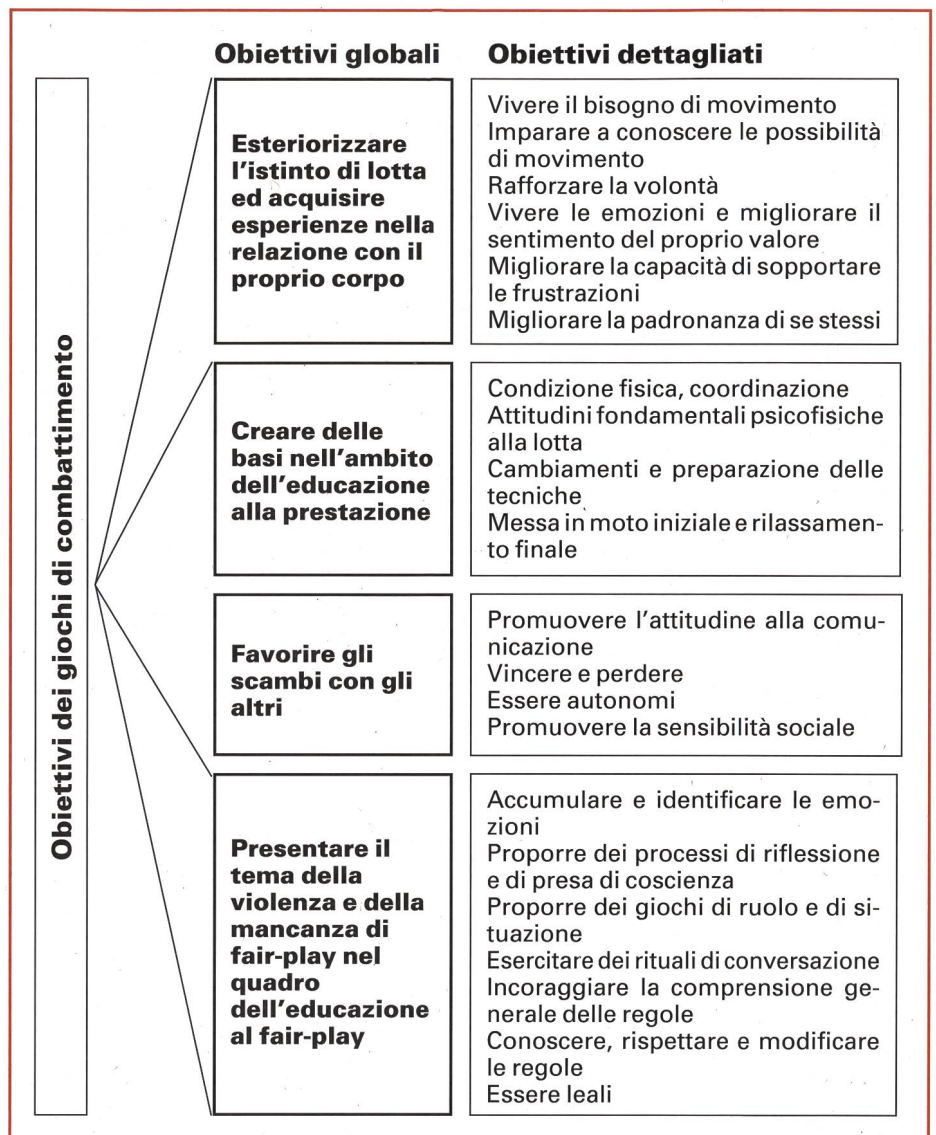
Obiettivi dei giochi di combattimento

Obiettivi globali

Obiettivi dettagliati

Esteriorizzare l'istinto di lotta ed acquisire esperienze nella relazione con il proprio corpo

Vivere il bisogno di movimento
Imparare a conoscere le possibilità di movimento
Rafforzare la volontà
Vivere le emozioni e migliorare il sentimento del proprio valore
Migliorare la capacità di sopportare le frustrazioni
Migliorare la padronanza di se stessi

Creare delle basi nell'ambito dell'educazione alla prestazione

Condizione fisica, coordinazione
Attitudini fondamentali psicofisiche alla lotta
Cambiamenti e preparazione delle tecniche
Messa in moto iniziale e rilassamento finale

Favorire gli scambi con gli altri

Promuovere l'attitudine alla comunicazione
Vincere e perdere
Essere autonomi
Promuovere la sensibilità sociale

Presentare il tema della violenza e della mancanza di fair-play nel quadro dell'educazione al fair-play

Accumulare e identificare le emozioni
Proporre dei processi di riflessione e di presa di coscienza
Proporre dei giochi di ruolo e di situazione
Esercitare dei rituali di conversazione
Incoraggiare la comprensione generale delle regole
Conoscere, rispettare e modificare le regole
Essere leali